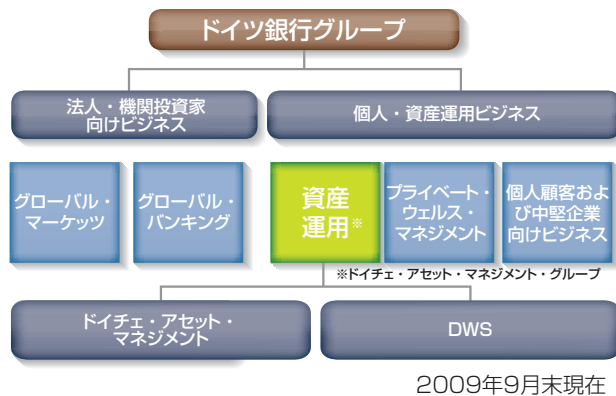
ドイツ銀行グループ

法人・機関投資家向けビジネス

個人・資産運用ビジネス

グローバル・マーケッツ

グローバル・バンキング

資産運用※

プライベート・ウェルス・マネジメント

個人顧客および中堅企業向けビジネス

※ドイチェ・アセット・マネジメント・グループ

ドイチェ・アセット・マネジメント

DWS

2009年9月末現在